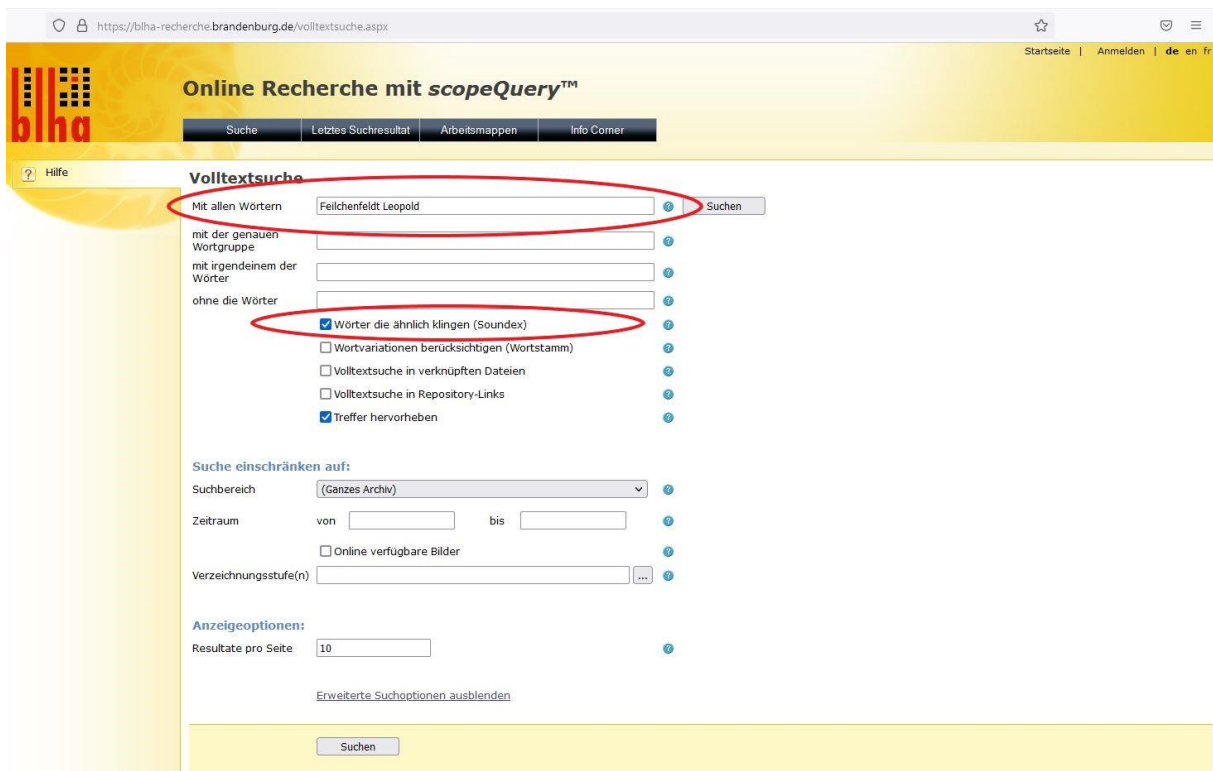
https://blha-recherche.brandenburg.de/volltextsuche.aspx

Startseite | Anmelden | de en fr

blha

Online Recherche mit scopeQuery™

Suche | Letztes Suchresultat | Arbeitsmappen | Info Corner

? Hilfe

Volltextsuche

Mit allen Wörtern: Feilchenfeldt Leopold
Suchen

mit der genauen Wortgruppe

mit irgendeinem der Wörter

ohne die Wörter

☑ Wörter die ähnlich klingen (Soundex)

☐ Wortvariationen berücksichtigen (Wortstamm)

☐ Volltextsuche in verknüpften Dateien

☐ Volltextsuche in Repository-Links

☑ Treffer hervorheben

Suche einschränken auf:

Suchbereich: (Ganzes Archiv)

Zeitraum von bis

☐ Online verfügbare Bilder

Verzeichnungsstufe(n) ...

Anzeigeoptionen:

Resultate pro Seite: 10

Erweiterte Suchoptionen ausblenden

Suchen